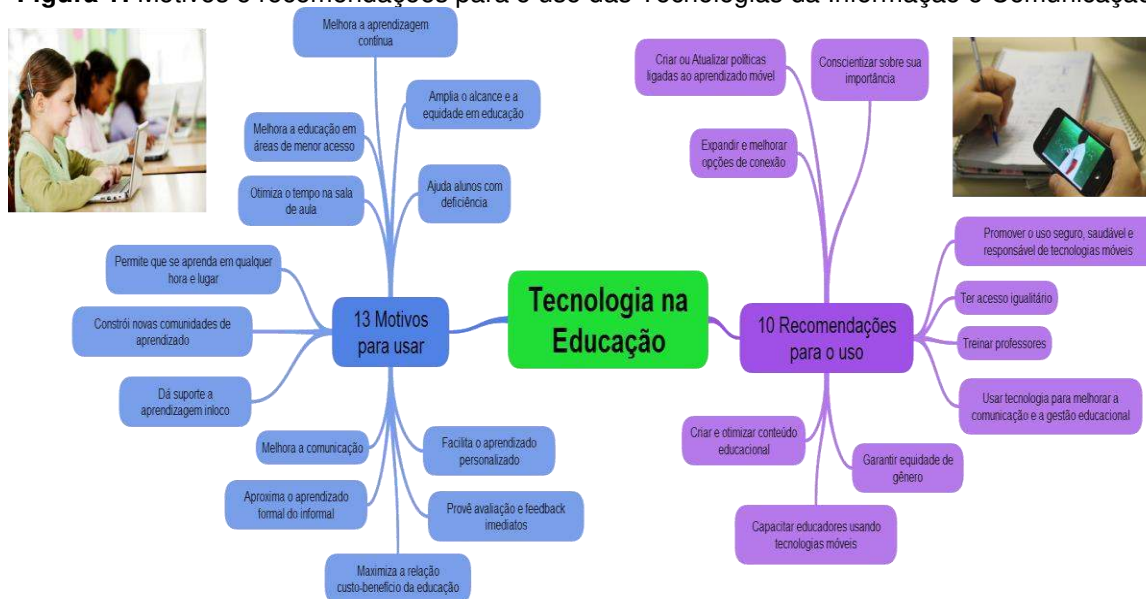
**Figura 1.** Motivos e recomendações para o uso das Tecnologias da Informação e Comunicação

Tecnologia na Educação

13 Motivos para usar

Melhora a aprendizagem contínua

Amplia o alcance e a equidade em educação

Melhora a educação em áreas de menor acesso

Ajuda alunos com deficiência

Otimiza o tempo na sala de aula

Permite que se aprenda em qualquer hora e lugar

Constrói novas comunidades de aprendizado

Dá suporte a aprendizagem inloco

Melhora a comunicação

Facilita o aprendizado personalizado

Aproxima o aprendizado formal do informal

Provê avaliação e feedback imediatos

Maximiza a relação custo-benefício da educação

10 Recomendações para o uso

Criar ou Atualizar políticas ligadas ao aprendizado móvel

Conscientizar sobre sua importância

Expandir e melhorar opções de conexão

Promover o uso seguro, saudável e responsável de tecnologias móveis

Ter acesso igualitário

Treinar professores

Usar tecnologia para melhorar a comunicação e a gestão educacional

Criar e otimizar conteúdo educacional

Garantir equidade de gênero

Capacitar educadores usando tecnologias móveis